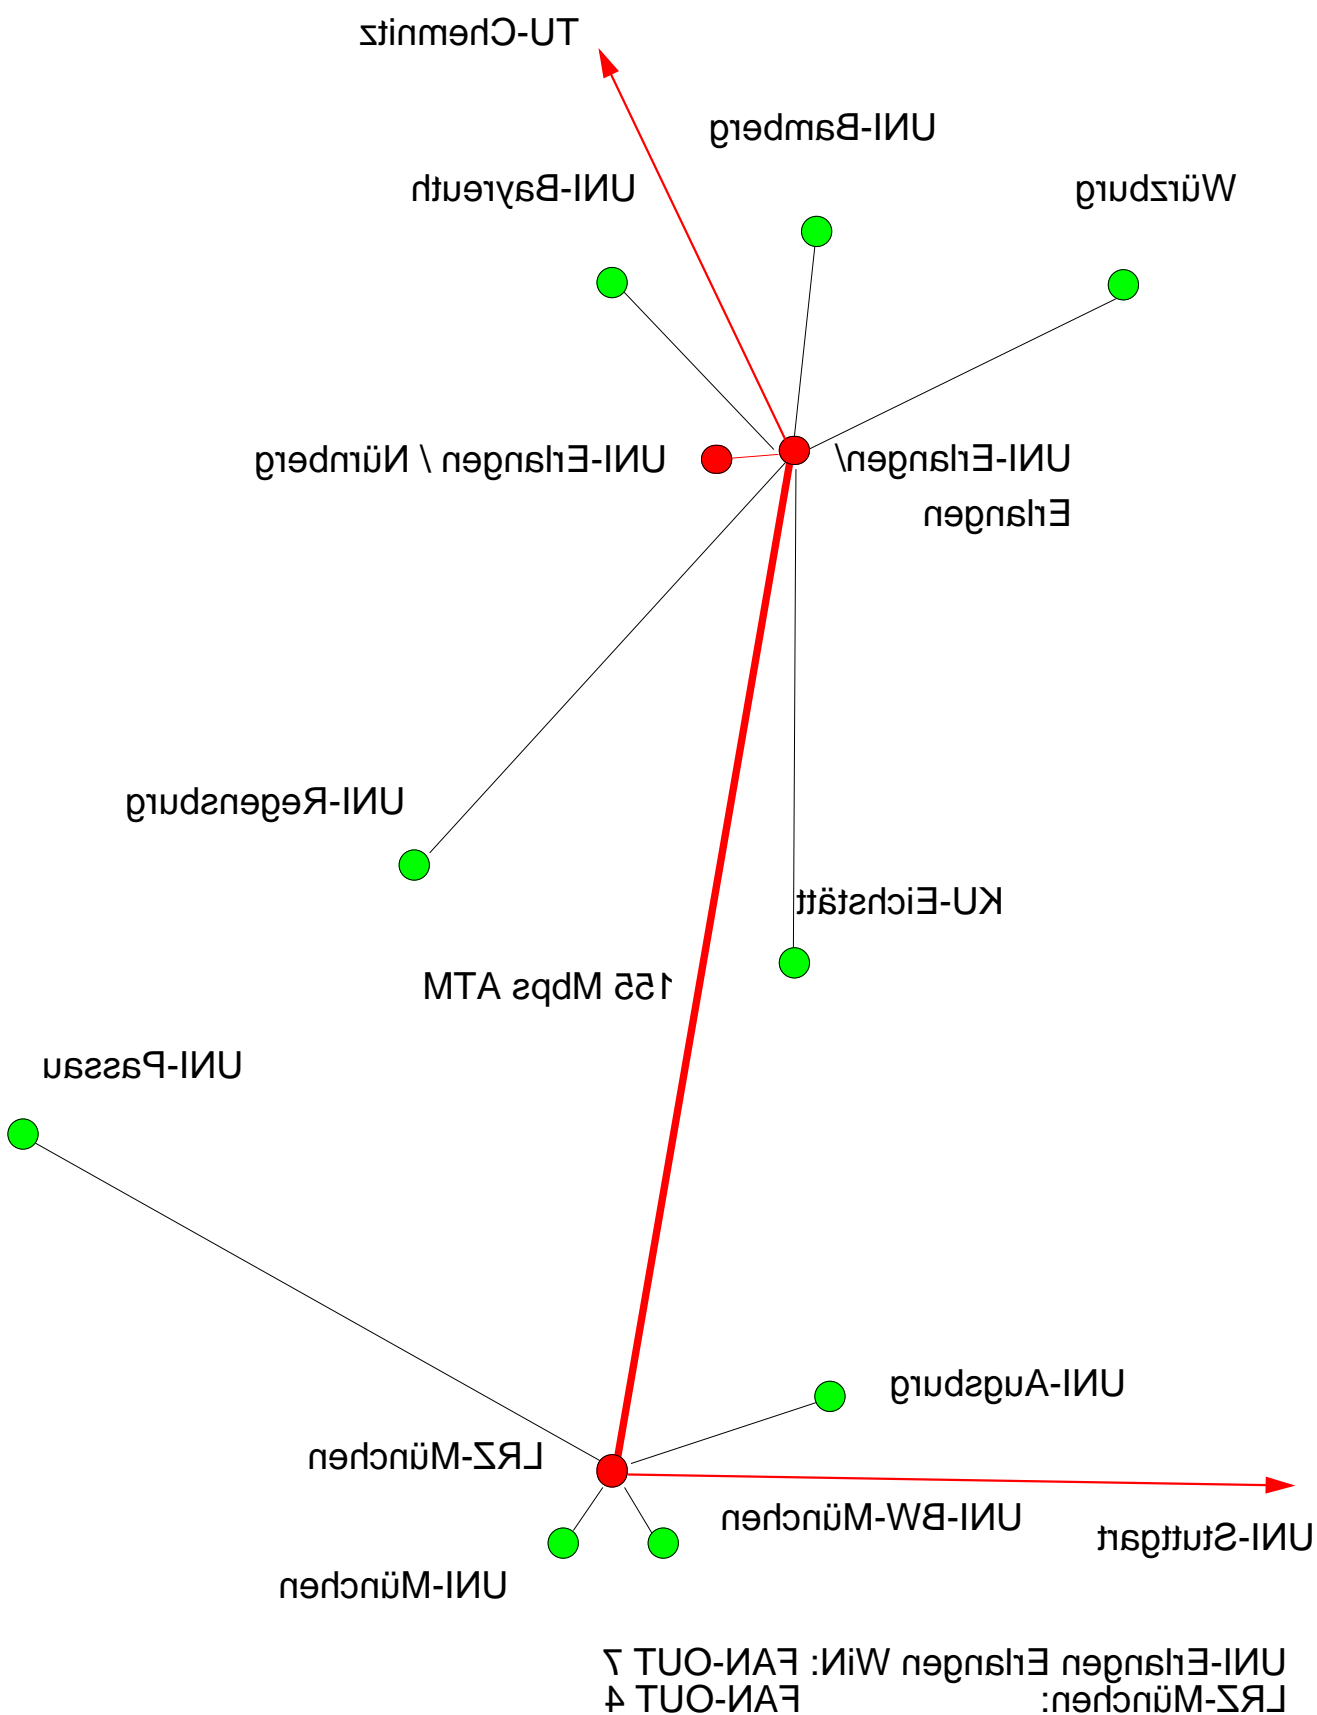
TU-Chemnitz

UNI-Bamberg

UNI-Bayreuth

Würzburg

UNI-Erlangen / Nürnberg

UNI-Erlangen/ Erlangen

UNI-Regensburg

KU-Eichstätt

155 Mbps ATM

UNI-Passau

UNI-Augsburg

LRZ-München

UNI-BW-München

UNI-Stuttgart

UNI-München

UNI-Erlangen Erlangen WiN: FAN-OUT 7
LRZ-München: FAN-OUT 4